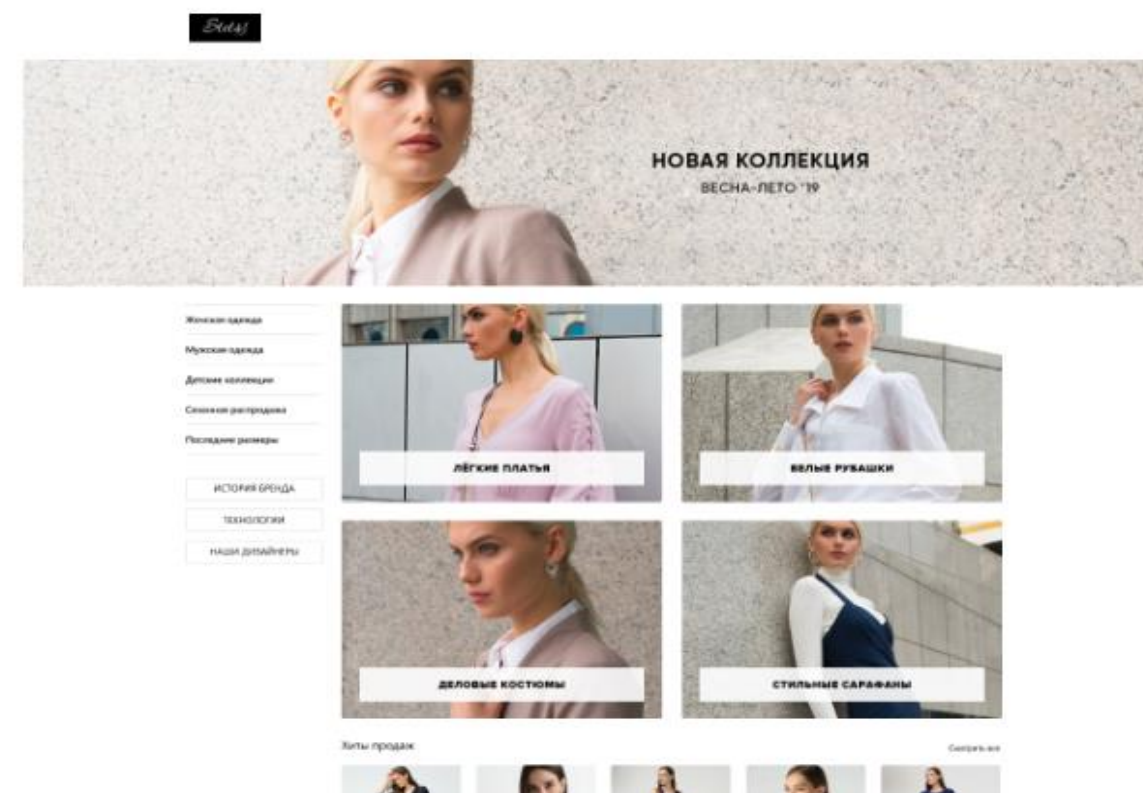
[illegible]

НОВАЯ КОЛЛЕКЦИЯ
ВЕСНА-ЛЕТО '19

Женская одежда
Мужская одежда
Детские коллекции
Сезонная распродажа
Последние размеры

ИСТОРИЯ БРЕНДА
ТЕХНОЛОГИИ
НАШИ ДИЗАЙНЕРЫ

ЛЁГКИЕ ПЛАТЬЯ
БЕЛЫЕ РУБАШКИ
ДЕЛОВЫЕ КОСТЮМЫ
СТИЛЬНЫЕ САРАФАНЫ

Хиты продаж
Смотреть все